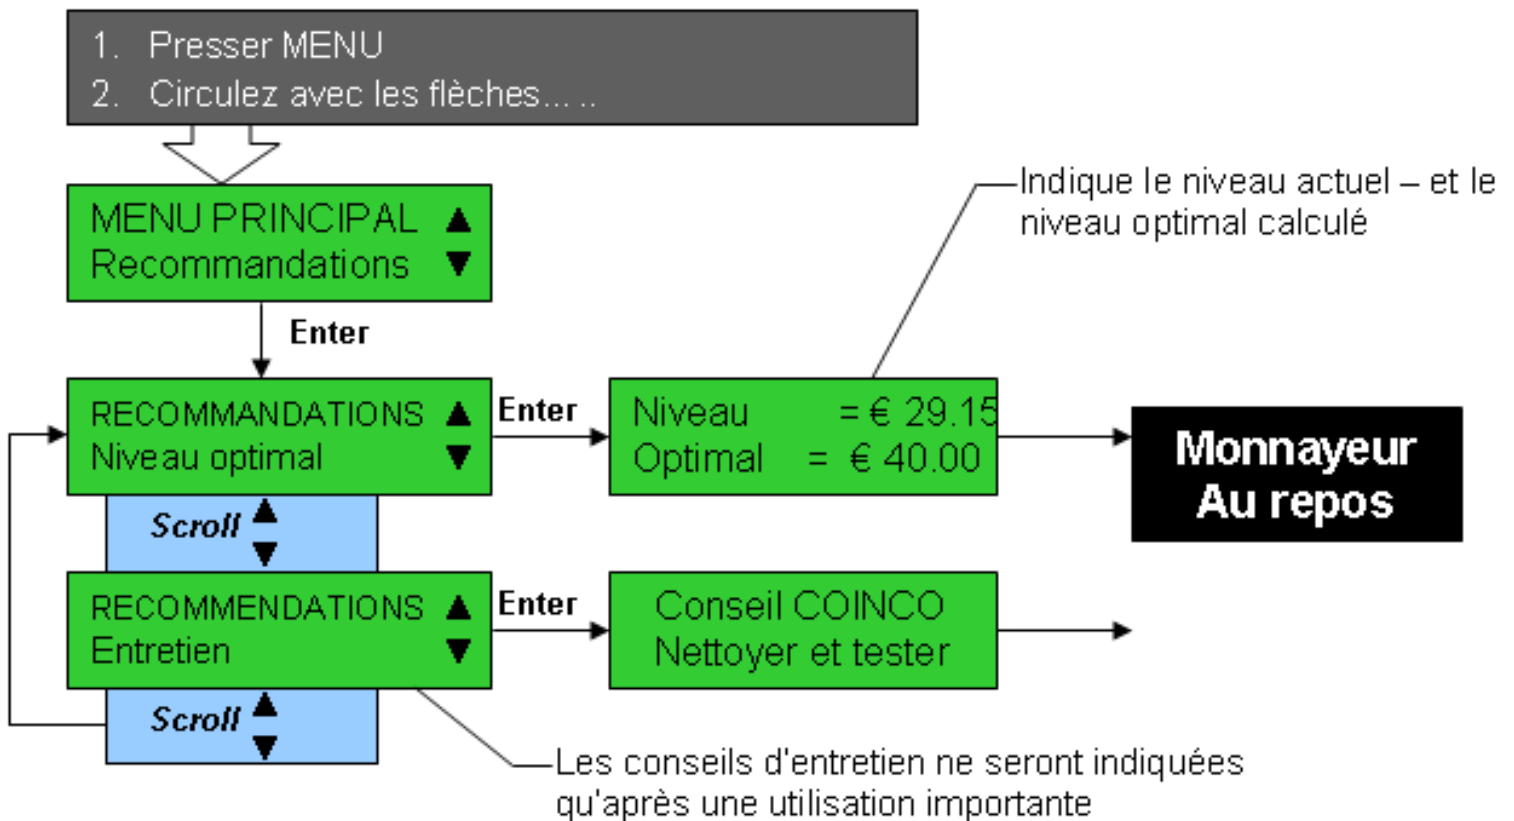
1. Presser MENU
2. Circulez avec les flèches... ..

MENU PRINCIPAL ▲
Recommandations ▼

Enter

RECOMMANDATIONS ▲
Niveau optimal ▼

Enter

Niveau = € 29.15
Optimal = € 40.00

Indique le niveau actuel – et le niveau optimal calculé

Monnayeur
Au repos

Scroll ▲▼

RECOMMENDATIONS ▲
Entretien ▼

Enter

Conseil COINCO
Nettoyer et tester

Scroll ▲▼

Les conseils d'entretien ne seront indiquées qu'après une utilisation importante